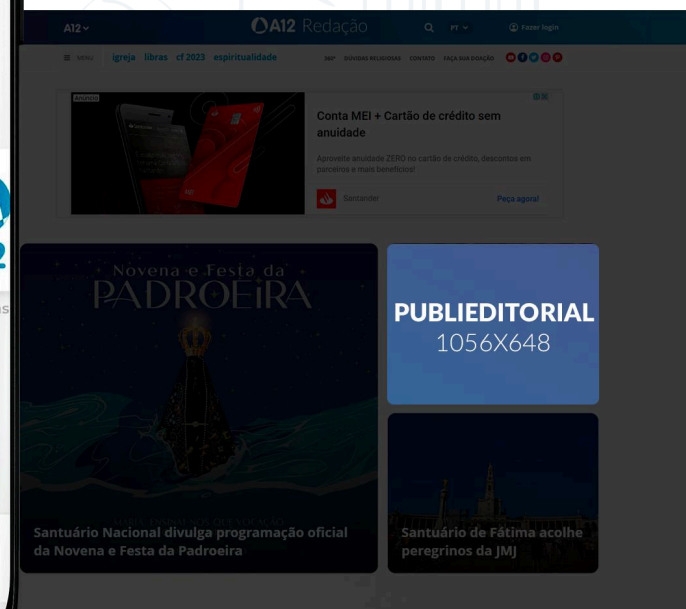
A12 ⌄ A12 Redação PT ⌄ Fazer login

MENU igreja libras cf 2023 espiritualidade JMJ DÚVIDAS RELIGIOSAS CONTATO FAÇA SUA DOAÇÃO

Conta MEI + Cartão de crédito sem anuidade

Aproveite anuidade ZERO no cartão de crédito, descontos em parceiros e mais benefícios!

Santander Peça agora!

Novena e Festa da PADROEIRA

PUBLIEDITORIAL 1056X648

Santuário Nacional divulga programação oficial da Novena e Festa da Padroeira

Santuário de Fátima acolhe peregrinos da JMJ